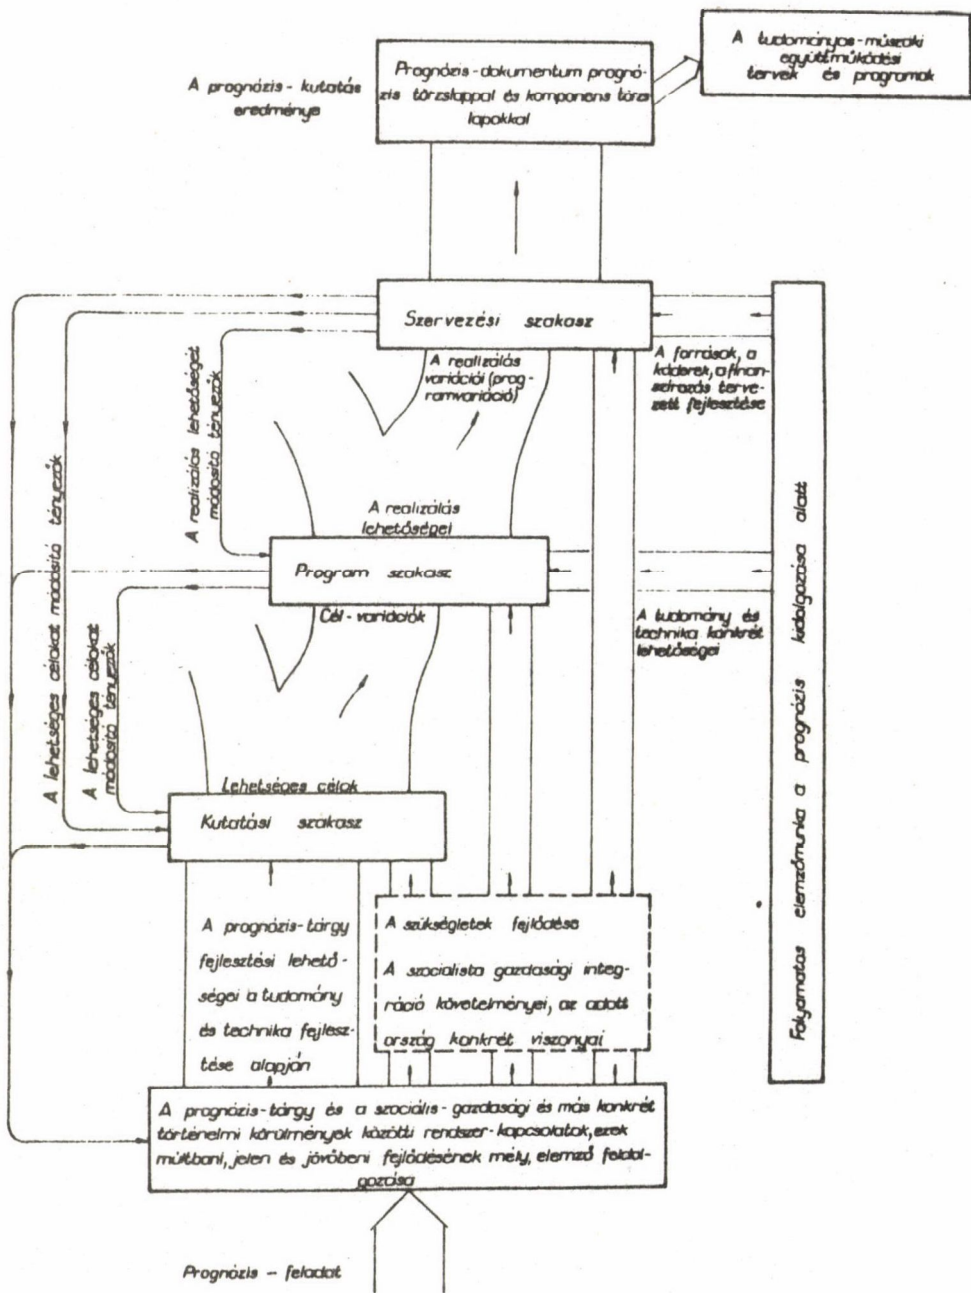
A tudományos-műszaki együttműködési tervek és programok

A prognózis-kutatás eredménye

Prognózis-dokumentum prognózis törzslappal és komponens törzslapokkal

Szervezési szakasz

A realizálás variációi (programvariáció)

A források, a káderek, a finanszírozás tervezett fejlesztése

A realizálás lehetőségeit módosító tényezők

A lehetséges célokat módosító tényezők

A realizálás lehetőségei

Program szakasz

Cél-variációk

A tudomány és technika konkrét lehetőségei

A lehetséges célokat módosító tényezők

Folyamatos elemzőmunka a prognózis kidolgozása alatt

Lehetséges célok

Kutatási szakasz

A prognózis-tárgy fejlesztési lehetőségei a tudomány és technika fejlesztése alapján

A szükségletek fejlődése

A szocialista gazdasági integráció követelményei, az adott ország konkrét viszonyai

A prognózis-tárgy és a szociális-gazdasági és más konkrét történelmi körülmények közötti rendszer-kapcsolatok, ezek múltbani, jelen és jövőbeni fejlődésének mély, elemző feldolgozása

Prognózis – feladat